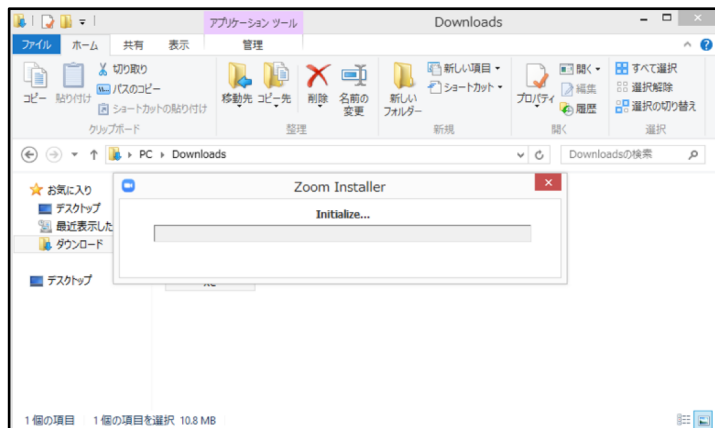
アプリケーション ツール
Downloads
ファイル ホーム 共有 表示 管理
コピー 貼り付け
切り取り
パスのコピー
ショートカットの貼り付け
クリップボード
移動先 コピー先
削除 名前の変更
整理
新しいフォルダー
新しい項目 ▾
ショートカット ▾
新規
プロパティ
開く ▾
編集
履歴
開く
すべて選択
選択解除
選択の切り替え
選択
PC ▸ Downloads
Downloadsの検索
お気に入り
デスクトップ
最近表示した
ダウンロード
デスクトップ
Zoom Installer
Initialize...
1 個の項目 1 個の項目を選択 10.8 MB